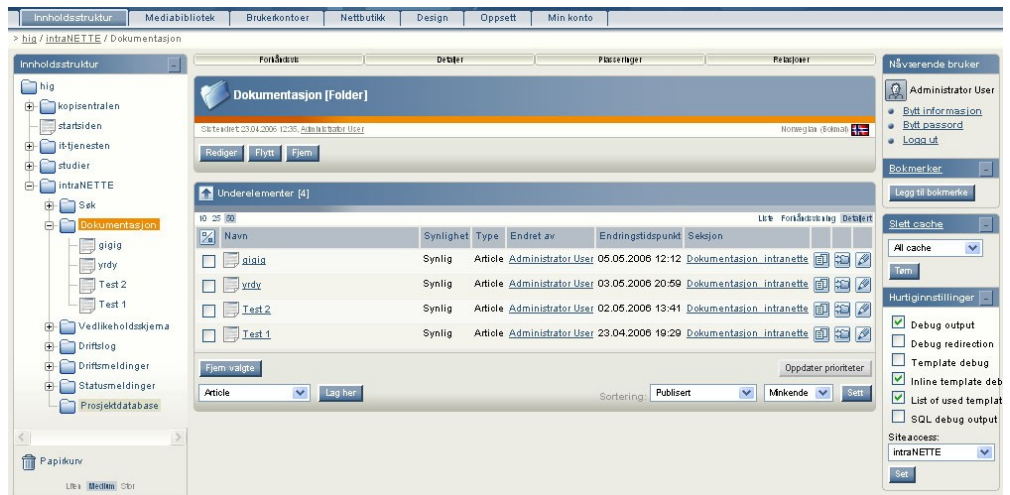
Innholdsstruktur | Mediabibliotek | Brukerkontoer | Nettbutikk | Design | Oppsett | Min konto

> hig / intraNETTE / Dokumentasjon

Innholdsstruktur

hig
kopisentralen
startsiden
it-tjenesten
studier
intraNETTE
Søk
Dokumentasjon
gigig
yrdy
Test 2
Test 1
Vedlikeholdsskjema
Driftslog
Driftsmeldinger
Statusmeldinger
Prosjektdatabase

Papirkurv

Liten Medium Stor

Forhåndsvis | Detaljer | Plasseringer | Relasjoner

Dokumentasjon [Folder]

Sist endret: 23.04.2006 12:35, Administrator User

Norwegian (Bokmål)

Rediger | Flytt | Fjern

Underelementer [4]

10 25 50

Liste Forhåndsvisning Detaljert

| | Navn | Synlighet | Type | Endret av | Endringstidspunkt | Seksjon |
|---|---|---|---|---|---|---|
| | gigig | Synlig | Article | Administrator User | 05.05.2006 12:12 | Dokumentasjon_intranette |
| | yrdy | Synlig | Article | Administrator User | 03.05.2006 20:59 | Dokumentasjon_intranette |
| | Test 2 | Synlig | Article | Administrator User | 02.05.2006 13:41 | Dokumentasjon_intranette |
| | Test 1 | Synlig | Article | Administrator User | 23.04.2006 19:29 | Dokumentasjon_intranette |

Fjern valgte

Oppdater prioriteter

Article | Lag her

Sortering: Publisert | Minkende | Sett

Nåværende bruker

Administrator User

Bytt informasjon
Bytt passord
Logg ut

Bokmerker

Legg til bokmerke

Slett cache

All cache

Tøm

Hurtiginnstillinger

Debug output
Debug redirection
Template debug
Inline template deb
List of used templat
SQL debug output

Siteaccess:

intraNETTE

Set